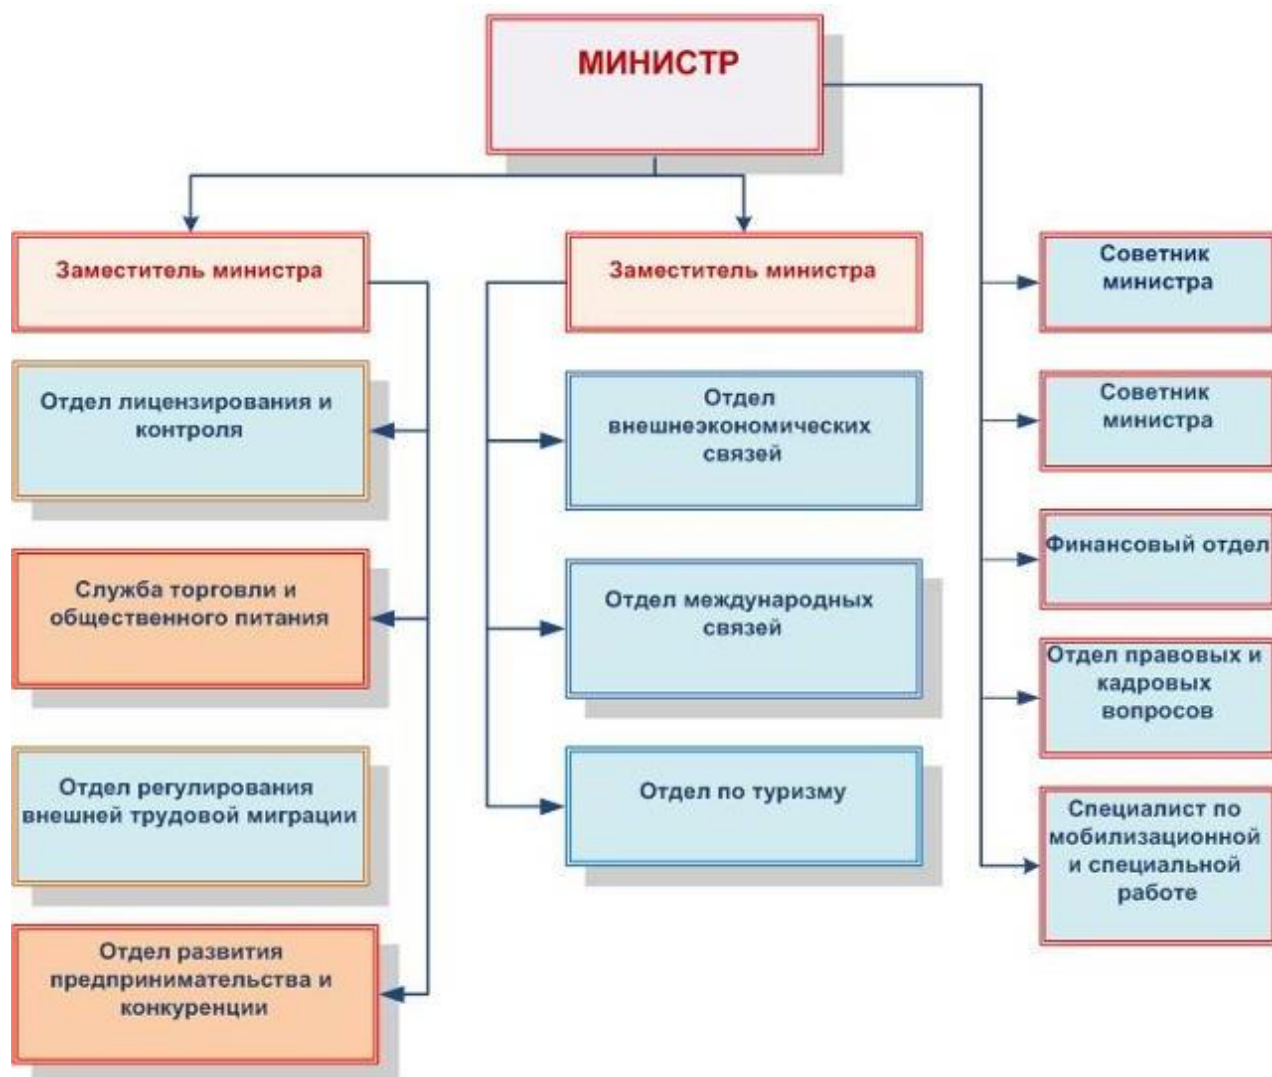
МИНИСТР

Заместитель министра

Отдел лицензирования и контроля

Служба торговли и общественного питания

Отдел регулирования внешней трудовой миграции

Отдел развития предпринимательства и конкуренции

Заместитель министра

Отдел внешнеэкономических связей

Отдел международных связей

Отдел по туризму

Советник министра

Советник министра

Финансовый отдел

Отдел правовых и кадровых вопросов

Специалист по мобилизационной и специальной работе